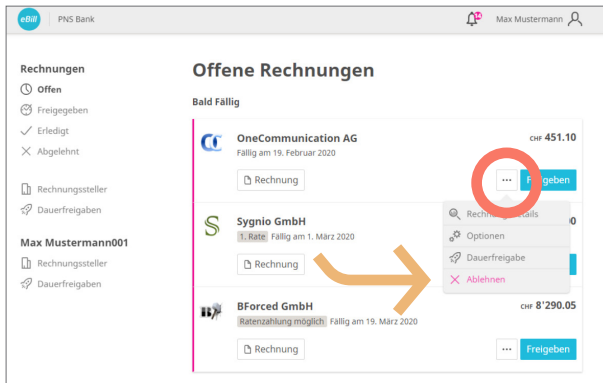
eBill | PNS Bank

14

Max Mustermann

Rechnungen
Offen
Freigegeben
Erledigt
Abgelehnt

Rechnungssteller
Dauerfreigaben

Max Mustermann001
Rechnungssteller
Dauerfreigaben

Offene Rechnungen

Bald Fällig

OneCommunication AG
Fällig am 19. Februar 2020
CHF 451.10
Rechnung
...
Freigeben

Sygnio GmbH
1. Rate Fällig am 1. März 2020
Rechnung
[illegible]0

Rechn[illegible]etails
Optionen
Dauerfreigabe
Ablehnen

BForced GmbH
Ratenzahlung möglich Fällig am 19. März 2020
CHF 8'290.05
Rechnung
...
Freigeben